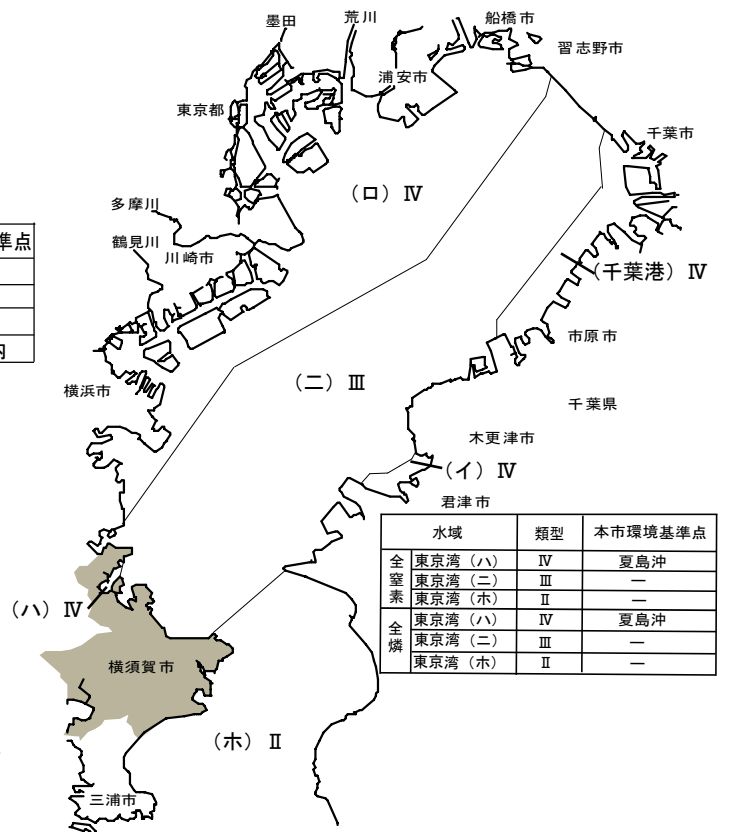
墨田
荒川
船橋市
習志野市
浦安市
東京都
千葉市
(ロ) Ⅳ
多摩川
準点
鶴見川
川崎市
(千葉港) Ⅳ
市原市
横浜市
(ニ) Ⅲ
千葉県
木更津市
(イ) Ⅳ
君津市
(ハ) Ⅳ
横須賀市
(ホ) Ⅱ
三浦市

| | 水域 | 類型 | 本市環境基準点 |
|---|---|---|---|
| 全窒素 | 東京湾(ハ) | Ⅳ | 夏島沖 |
| | 東京湾(ニ) | Ⅲ | — |
| | 東京湾(ホ) | Ⅱ | — |
| 全燐 | 東京湾(ハ) | Ⅳ | 夏島沖 |
| | 東京湾(ニ) | Ⅲ | — |
| | 東京湾(ホ) | Ⅱ | — |